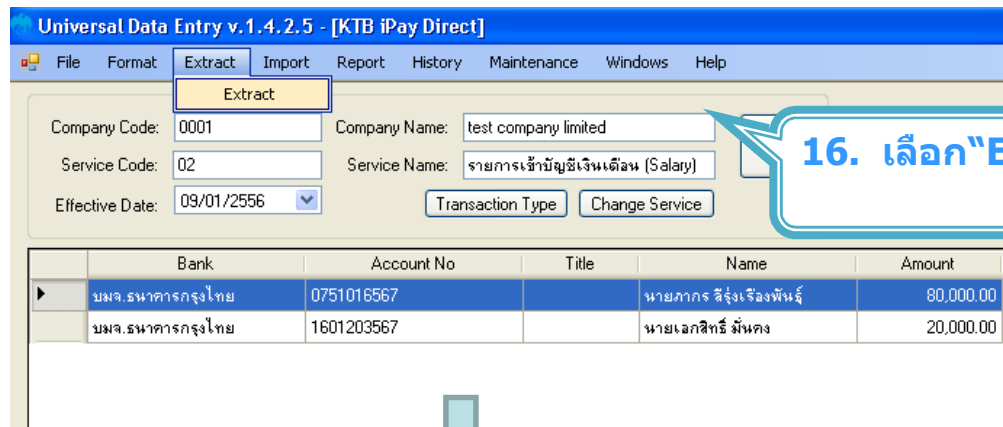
Universal Data Entry v.1.4.2.5 - [KTB iPay Direct]

File Format Extract Import Report History Maintenance Windows Help

Extract

Company Code: 0001
Company Name: test company limited
Service Code: 02
Service Name: รายการเข้าบัญชีเงินเดือน (Salary)
Effective Date: 09/01/2556

Transaction Type
Change Service

16. เลือก"E

| | Bank | Account No | Title | Name | Amount |
|---|---|---|---|---|---|
| ▶ | บมจ.ธนาคารกรุงไทย | 0751016567 | | นายภากร ลีรุ่งเรืองพันธ์ | 80,000.00 |
| | บมจ.ธนาคารกรุงไทย | 1601203567 | | นายเอกสิทธิ์ มั่นคง | 20,000.00 |